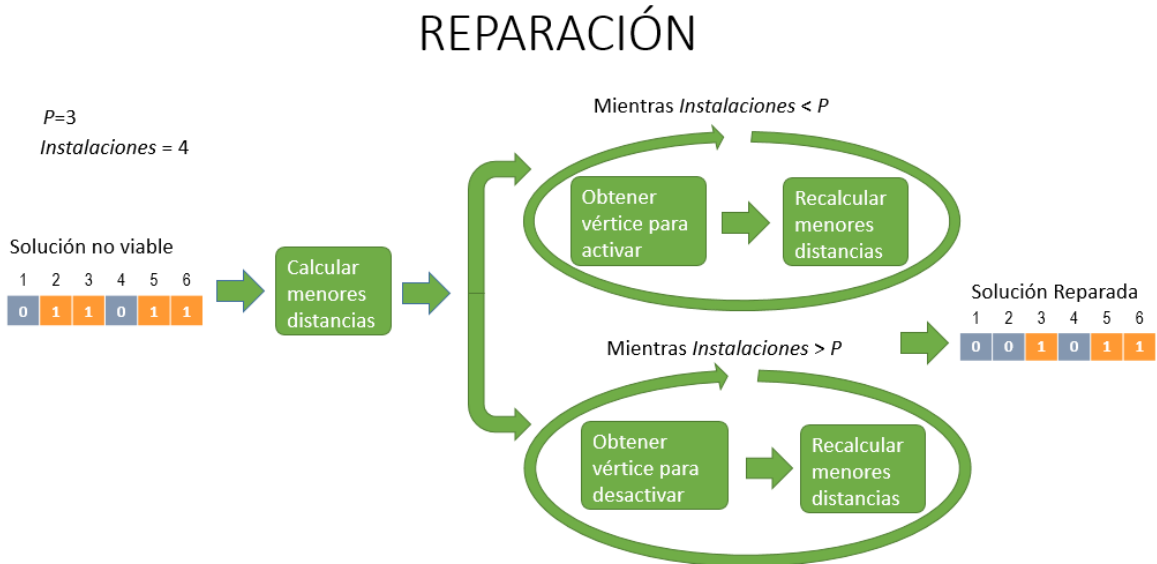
REPARACIÓN

P=3
Instalaciones = 4

Solución no viable

| 1 | 2 | 3 | 4 | 5 | 6 |
|---|---|---|---|---|---|
| 0 | 1 | 1 | 0 | 1 | 1 |

Calcular menores distancias

Mientras Instalaciones < P

Obtener vértice para activar

Recalcular menores distancias

Mientras Instalaciones > P

Obtener vértice para desactivar

Recalcular menores distancias

Solución Reparada

| 1 | 2 | 3 | 4 | 5 | 6 |
|---|---|---|---|---|---|
| 0 | 0 | 1 | 0 | 1 | 1 |